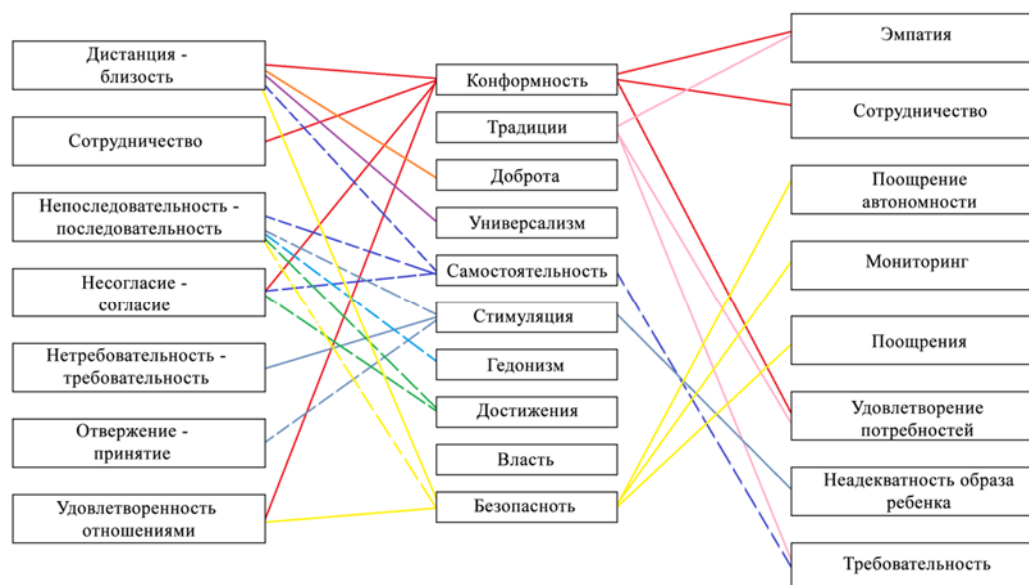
Дистанция - близость

Сотрудничество

Непоследовательность - последовательность

Несогласие - согласие

Нетребовательность - требовательность

Отвержение - принятие

Удовлетворенность отношениями

Конформность

Традиции

Доброта

Универсализм

Самостоятельность

Стимуляция

Гедонизм

Достижения

Власть

Безопаснотсь

Эмпатия

Сотрудничество

Поощрение автономности

Мониторинг

Поощрения

Удовлетворение потребностей

Неадекватность образа ребенка

Требовательность